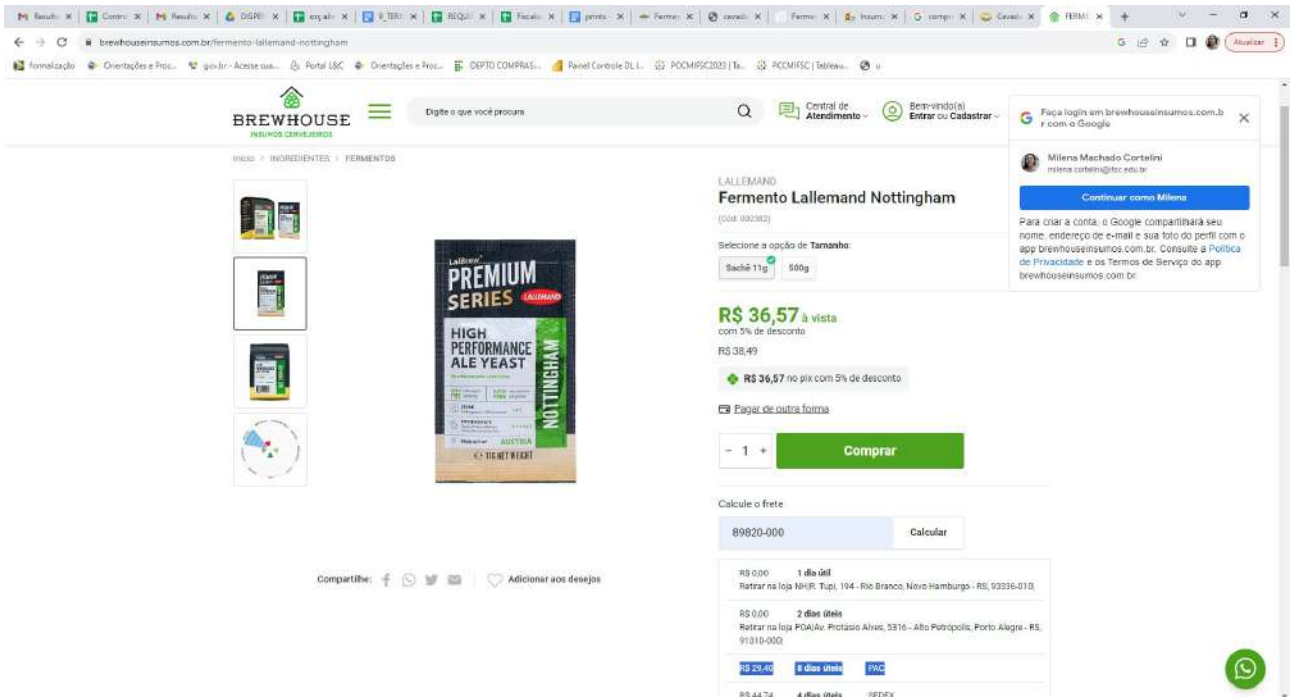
brewhouseinsumos.com.br/fermento-lallemand-nottingham

formalização Orientações e Proc... gov.br - Acesse sua... Portal L&C Orientações e Proc... DEPTO COMPRAS... Painel Controle DL I... PCCMIFSC2023 | Ta... PCCMIFSC | Tableau...

BREWHOUSE
INSUMOS CERVEJEIROS

Digite o que você procura

Central de Atendimento

Bem-vindo(a) Entrar ou Cadastrar

Faça login em brewhouseinsumos.com.br com o Google

Milena Machado Cortelini
milena.cortelini@ifsc.edu.br

Continuar como Milena

Para criar a conta, o Google compartilhará seu nome, endereço de e-mail e sua foto do perfil com o app brewhouseinsumos.com.br. Consulte a Política de Privacidade e os Termos de Serviço do app brewhouseinsumos.com.br.

Início > INGREDIENTES > FERMENTOS

LalBrew PREMIUM SERIES LALLEMAND
HIGH PERFORMANCE ALE YEAST
NOTTINGHAM
AUSTRIA
11G NET WEIGHT

LALLEMAND
Fermento Lallemand Nottingham
(Cód: 002382)

Selecione a opção de Tamanho:
Sachê 11g 500g

R$ 36,57 à vista
com 5% de desconto
R$ 38,49

R$ 36,57 no pix com 5% de desconto

Pagar de outra forma

- 1 +
Comprar

Calcule o frete
89820-000
Calcular

Compartilhe:
Adicionar aos desejos

R$ 0,00 1 dia útil
Retirar na loja NH(R. Tupi, 194 - Rio Branco, Novo Hamburgo - RS, 93336-010)

R$ 0,00 2 dias úteis
Retirar na loja POA(Av. Protásio Alves, 5316 - Alto Petrópolis, Porto Alegre - RS, 91310-000)

R$ 29,40 8 dias úteis PAC

R$ 44,74 4 dias úteis SEDEX